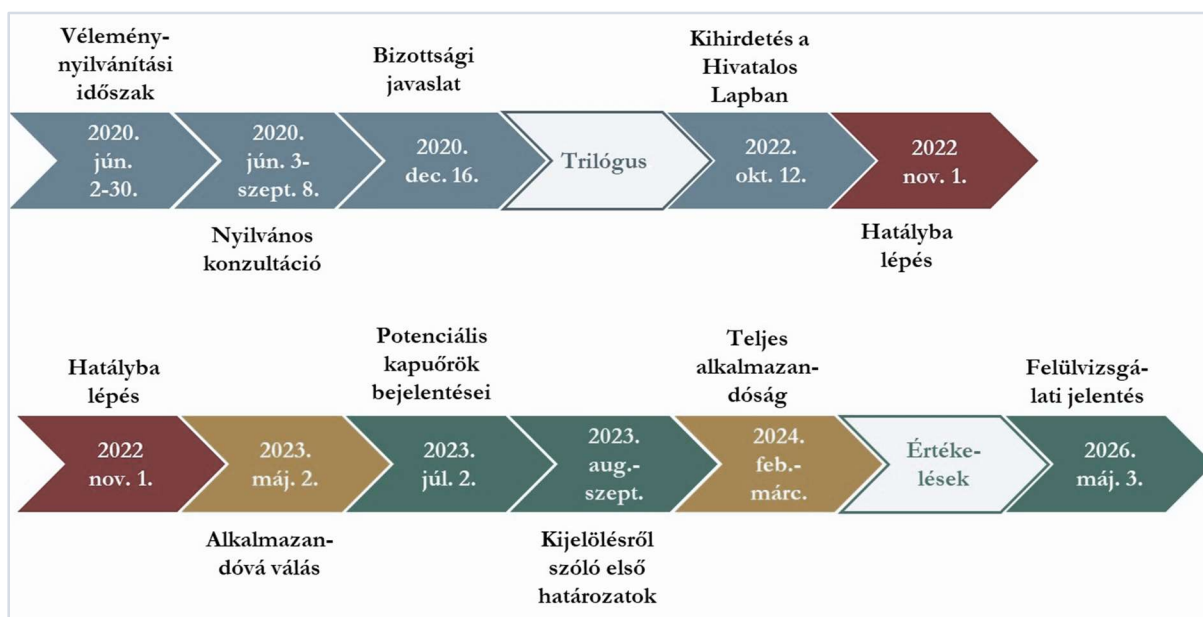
Véleménynyilvánítási időszak

2020. jún. 2-30.

2020. jún. 3-szept. 8.

Nyilvános konzultáció

Bizottsági javaslat

2020. dec. 16.

Trilógus

Kihirdetés a Hivatalos Lapban

2022. okt. 12.

2022 nov. 1.

Hatályba lépés

Hatályba lépés

2022 nov. 1.

2023. máj. 2.

Alkalmazandóvá válás

Potenciális kapuőrök bejelentései

2023. júl. 2.

2023. aug.-szept.

Kijelölésről szóló első határozatok

Teljes alkalmazandóság

2024. feb.-márc.

Értékelések

Felülvizsgálati jelentés

2026. máj. 3.